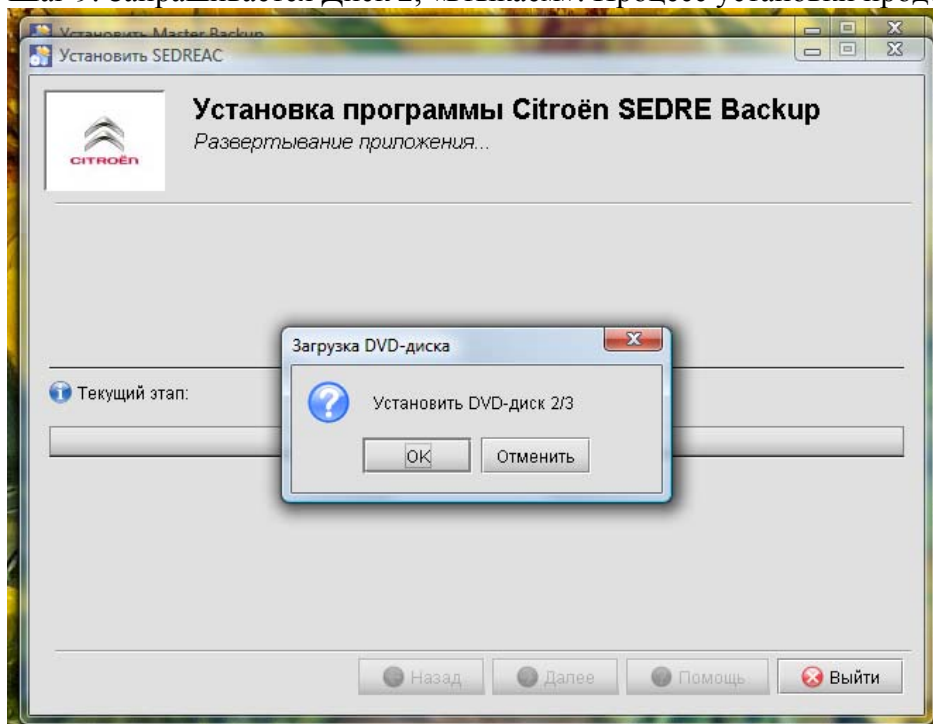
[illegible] 9. Запрашивается диск 2, «Вынаем». Процесс установки прод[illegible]

Установить Master Backup

Установить SEDREAC

CITROËN

Установка программы Citroën SEDRE Backup

Развертывание приложения...

Текущий этап:

Загрузка DVD-диска

Установить DVD-диск 2/3

OK

Отменить

Назад

Далее

Помощь

Выйти